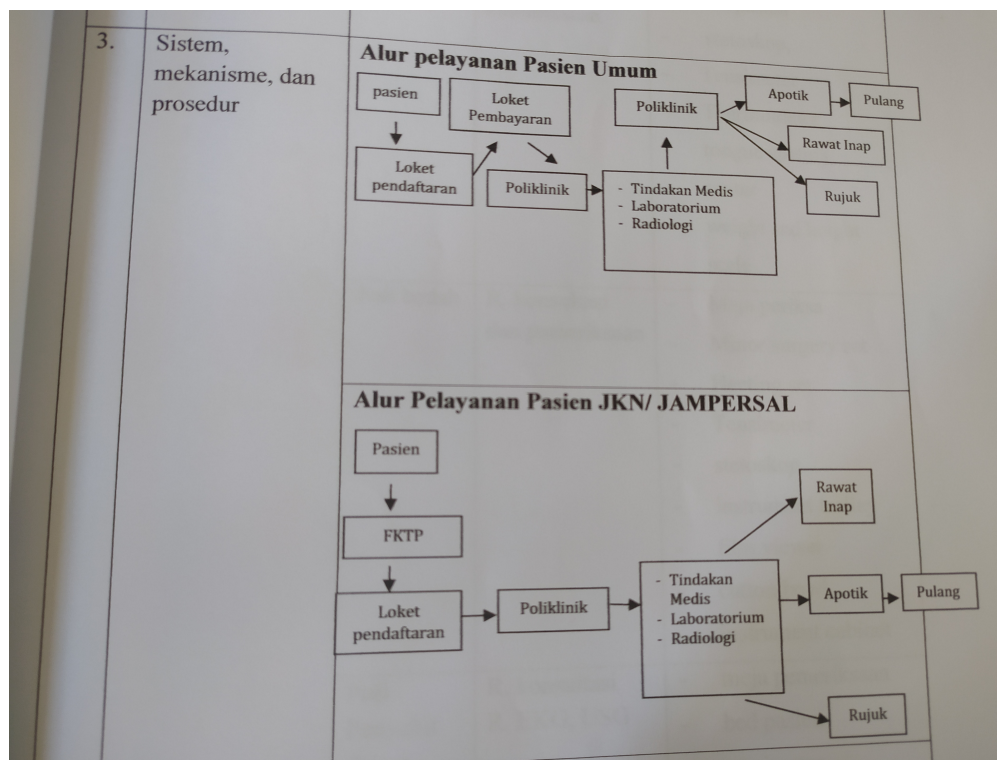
3.

Sistem, mekanisme, dan prosedur

Alur pelayanan Pasien Umum

pasien

Loket pendaftaran

Loket Pembayaran

Poliklinik

- Tindakan Medis
- Laboratorium
- Radiologi

Poliklinik

Apotik

Pulang

Rawat Inap

Rujuk

Alur Pelayanan Pasien JKN/ JAMPERSAL

Pasien

FKTP

Loket pendaftaran

Poliklinik

- Tindakan Medis
- Laboratorium
- Radiologi

Rawat Inap

Apotik

Pulang

Rujuk